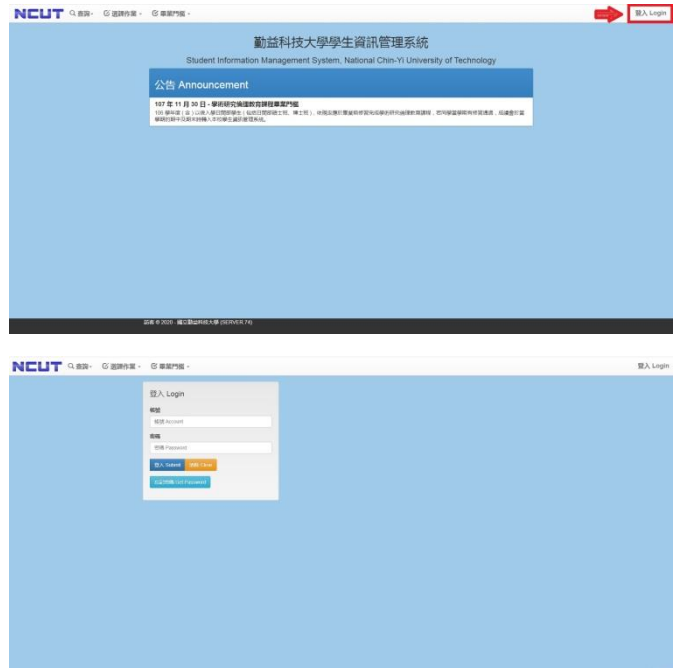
NCUT 查詢 選課作業 畢業門檻

登入 Login

勤益科技大學學生資訊管理系統

Student Information Management System, National Chin-Yi University of Technology

公告 Announcement

107 年 11 月 30 日 - 學術研究倫理教育課程畢業門檻

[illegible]

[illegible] © 2020 - 國立勤益科技大學 (SERVER:74)

NCUT 查詢 選課作業 畢業門檻

登入 Login

登入 Login

帳號

帳號 Account

密碼

密碼 Password

登入 Submit

清除 Clear

忘記密碼 Lost Password